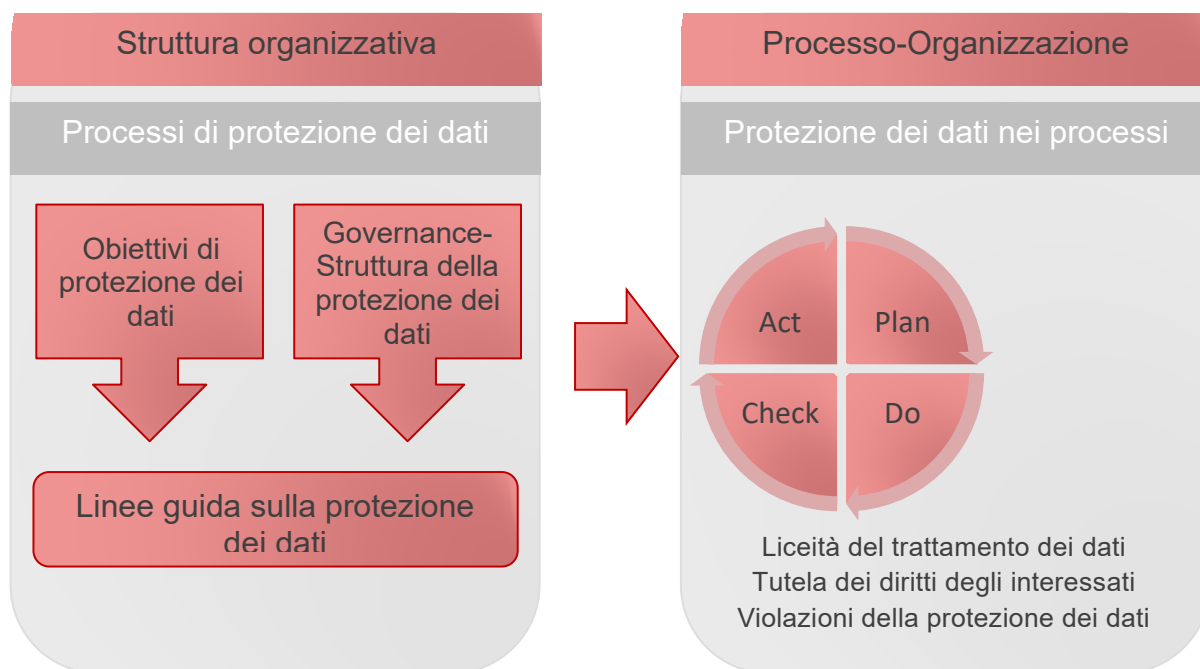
Struttura organizzativa

Processi di protezione dei dati

Obiettivi di protezione dei dati

Governance-Struttura della protezione dei dati

Linee guida sulla protezione dei dati

Processo-Organizzazione

Protezione dei dati nei processi

Act

Plan

Check

Do

Liceità del trattamento dei dati
Tutela dei diritti degli interessati
Violazioni della protezione dei dati